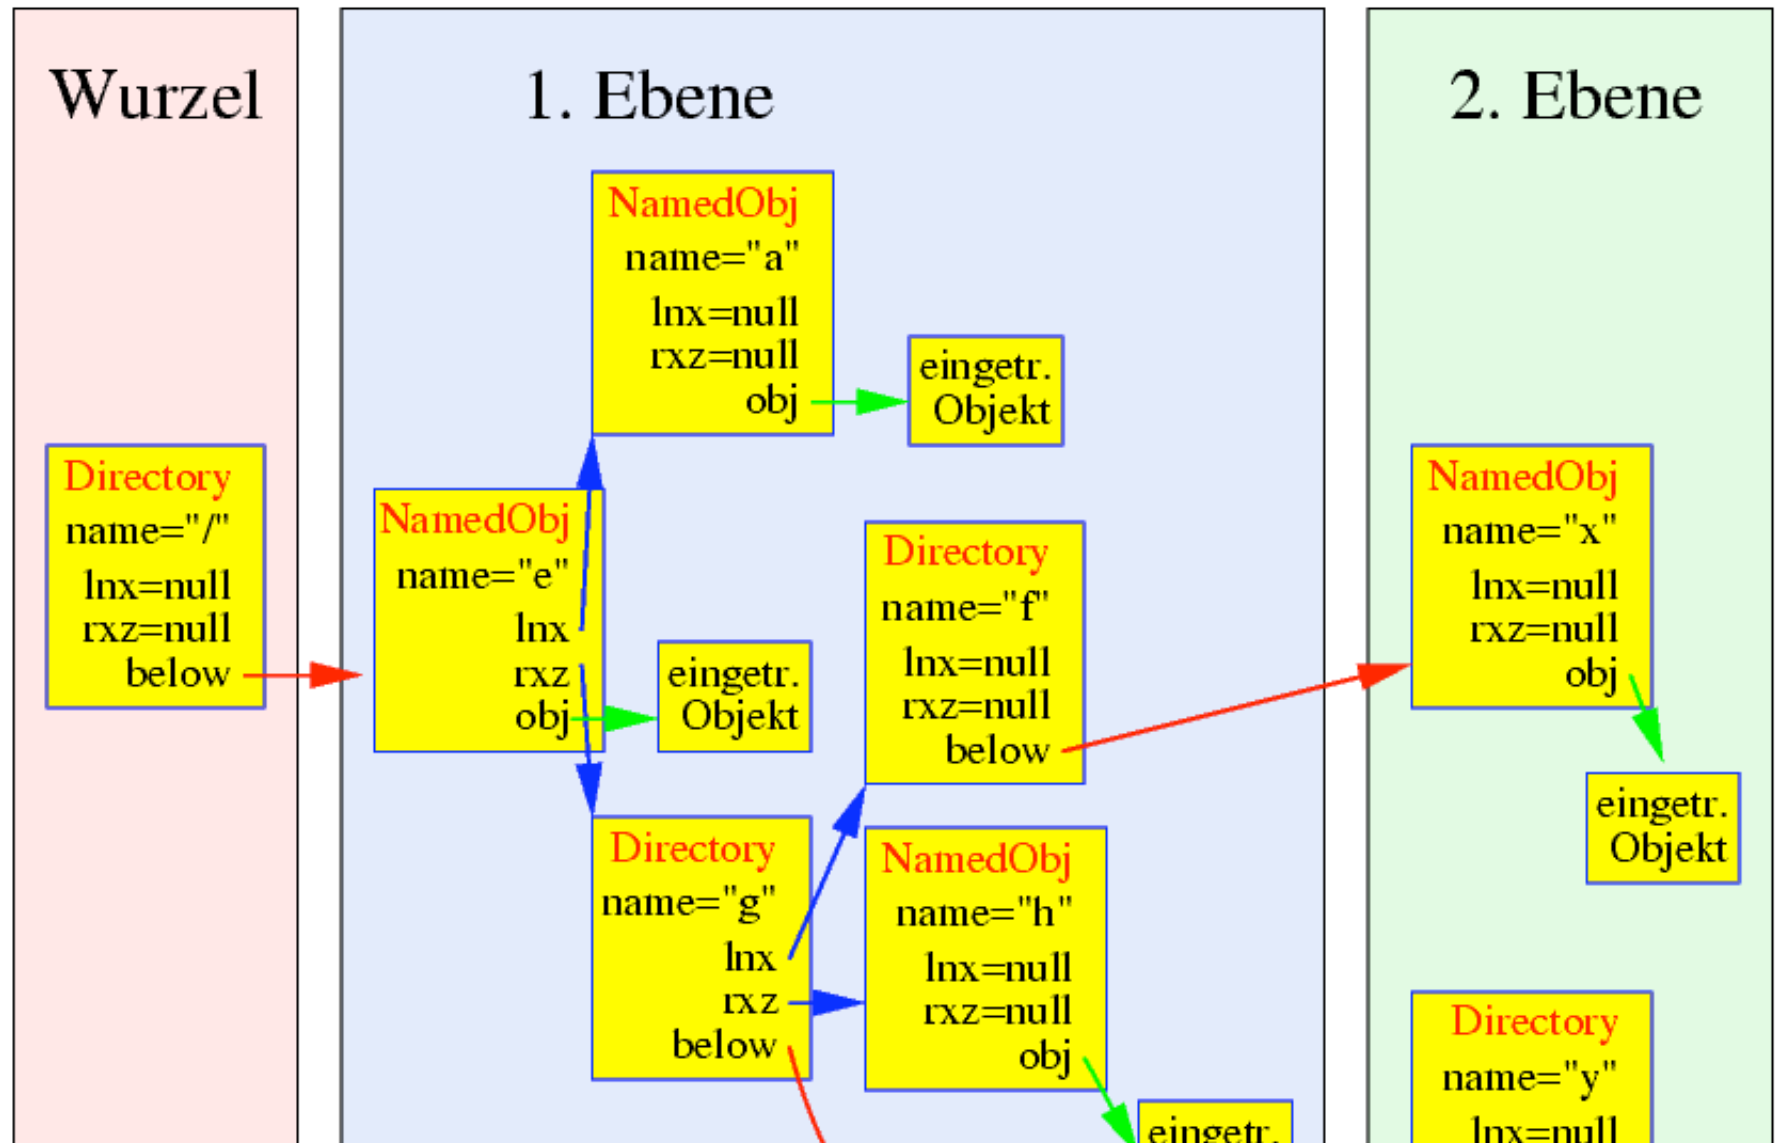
Wurzel

Directory
name="/"
lnx=null
rxz=null
below

1. Ebene

NamedObj
name="a"
lnx=null
rxz=null
obj

eingetr.
Objekt

NamedObj
name="e"
lnx
rxz
obj

eingetr.
Objekt

Directory
name="f"
lnx=null
rxz=null
below

Directory
name="g"
lnx
rxz
below

NamedObj
name="h"
lnx=null
rxz=null
obj

eingetr.

2. Ebene

NamedObj
name="x"
lnx=null
rxz=null
obj

eingetr.
Objekt

Directory
name="y"
lnx=null